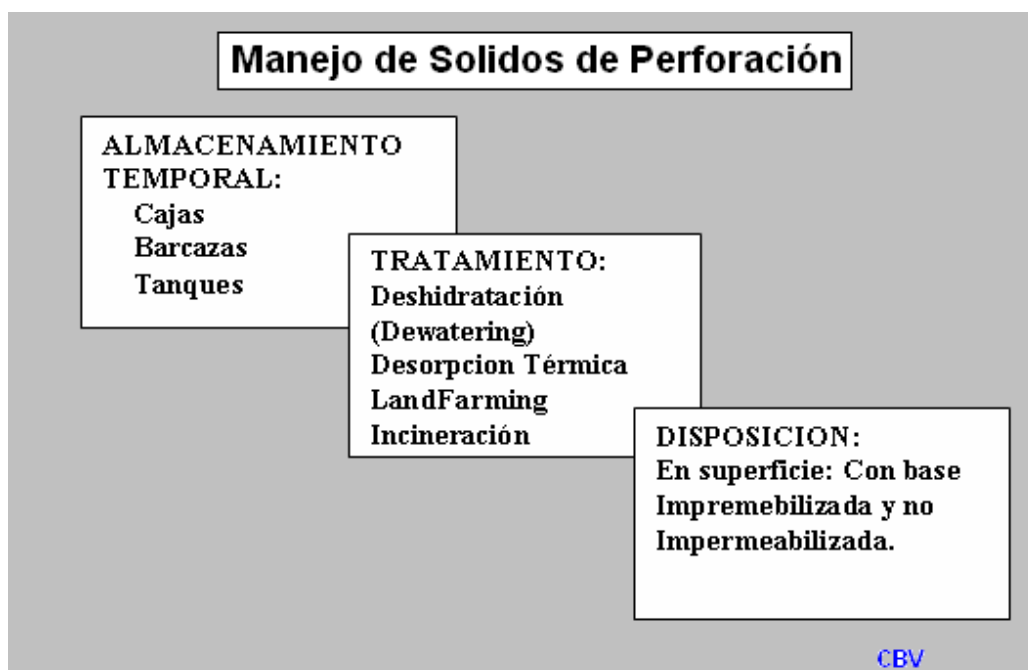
Manejo de Solidos de Perforación

ALMACENAMIENTO TEMPORAL:
Cajas
Barcazas
Tanques

TRATAMIENTO:
Deshidratación (Dewatering)
Desorpcion Térmica
LandFarming
Incineración

DISPOSICION:
En superficie: Con base Impremebilizada y no Impermeabilizada.

CBV